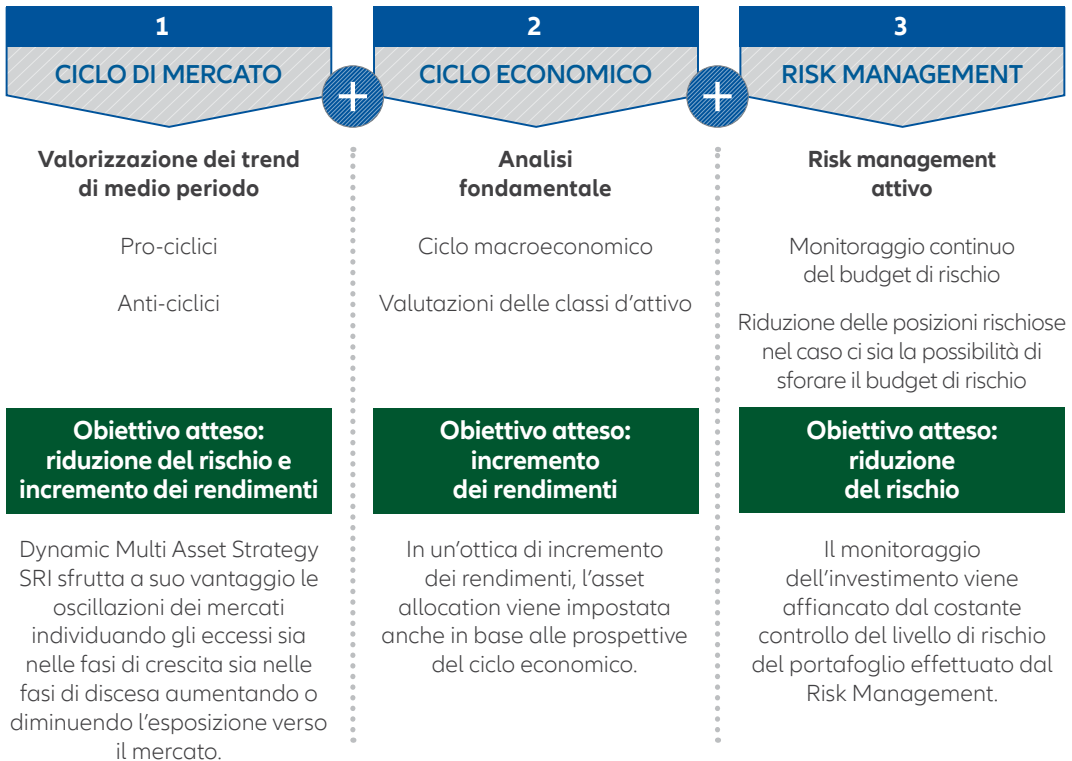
1

CICLO DI MERCATO

+

2

CICLO ECONOMICO

+

3

RISK MANAGEMENT

Valorizzazione dei trend di medio periodo

Pro-ciclici

Anti-ciclici

Obiettivo atteso: riduzione del rischio e incremento dei rendimenti

Dynamic Multi Asset Strategy SRI sfrutta a suo vantaggio le oscillazioni dei mercati individuando gli eccessi sia nelle fasi di crescita sia nelle fasi di discesa aumentando o diminuendo l'esposizione verso il mercato.

Analisi fondamentale

Ciclo macroeconomico

Valutazioni delle classi d'attivo

Obiettivo atteso: incremento dei rendimenti

In un'ottica di incremento dei rendimenti, l'asset allocation viene impostata anche in base alle prospettive del ciclo economico.

Risk management attivo

Monitoraggio continuo del budget di rischio

Riduzione delle posizioni rischiose nel caso ci sia la possibilità di sforare il budget di rischio

Obiettivo atteso: riduzione del rischio

Il monitoraggio dell'investimento viene affiancato dal costante controllo del livello di rischio del portafoglio effettuato dal Risk Management.